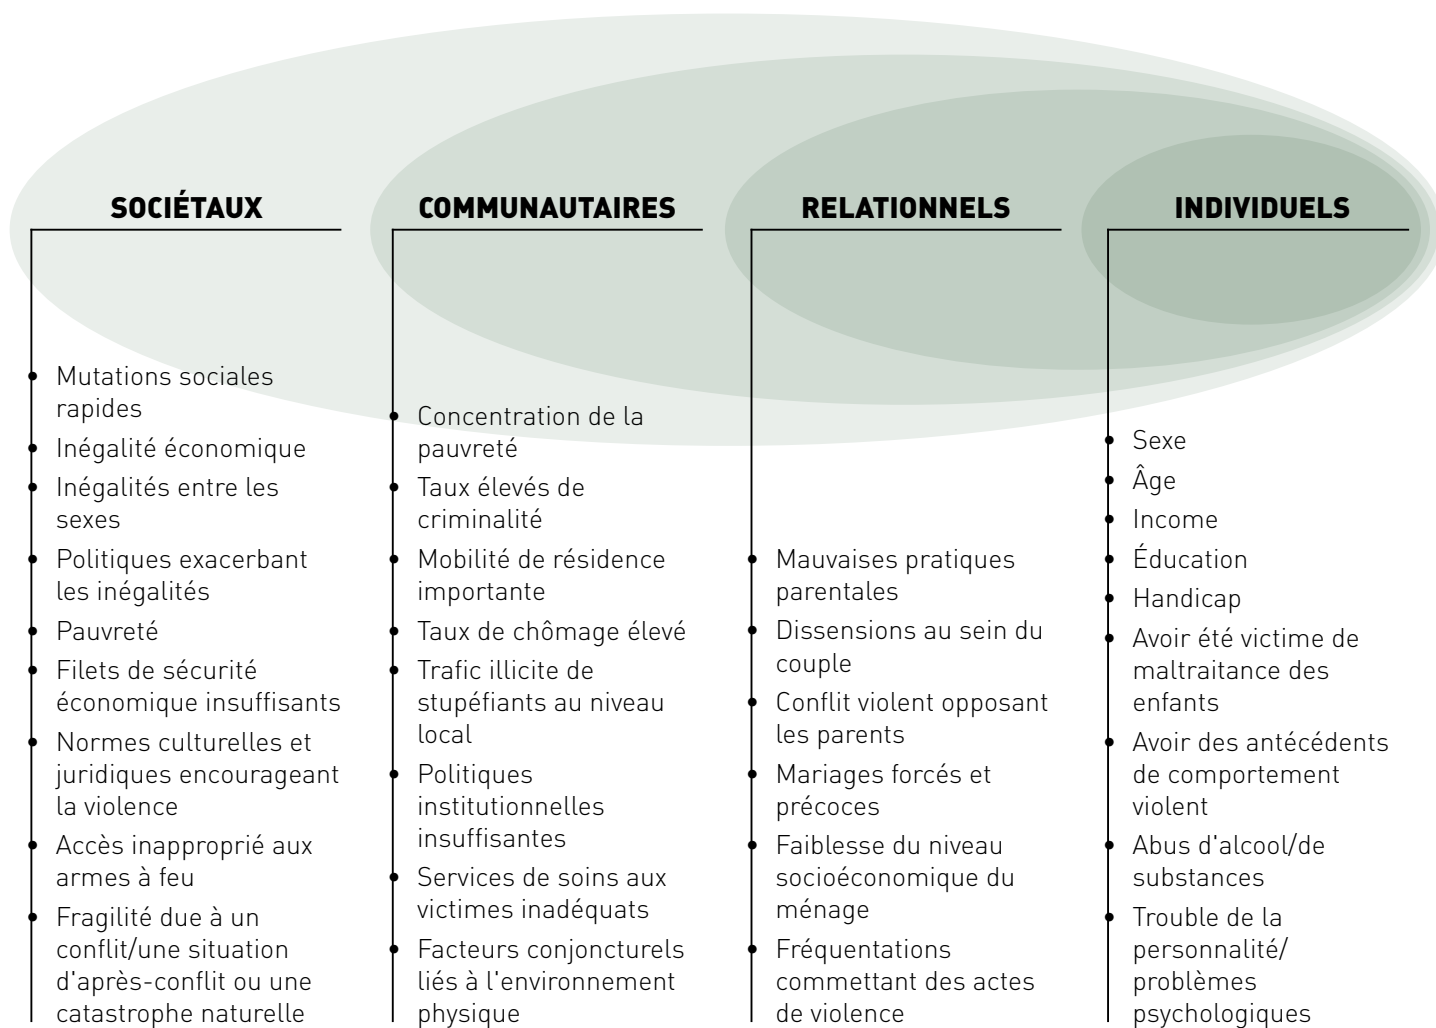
SOCIÉTAUX

- Mutations sociales rapides
- Inégalité économique
- Inégalités entre les sexes
- Politiques exacerbant les inégalités
- Pauvreté
- Filets de sécurité économique insuffisants
- Normes culturelles et juridiques encourageant la violence
- Accès inapproprié aux armes à feu
- Fragilité due à un conflit/une situation d'après-conflit ou une catastrophe naturelle

COMMUNAUTAIRES

- Concentration de la pauvreté
- Taux élevés de criminalité
- Mobilité de résidence importante
- Taux de chômage élevé
- Trafic illicite de stupéfiants au niveau local
- Politiques institutionnelles insuffisantes
- Services de soins aux victimes inadéquats
- Facteurs conjoncturels liés à l'environnement physique

RELATIONNELS

- Mauvaises pratiques parentales
- Dissensions au sein du couple
- Conflit violent opposant les parents
- Mariages forcés et précoces
- Faiblesse du niveau socioéconomique du ménage
- Fréquentations commettant des actes de violence

INDIVIDUELS

- Sexe
- Âge
- Income
- Éducation
- Handicap
- Avoir été victime de maltraitance des enfants
- Avoir des antécédents de comportement violent
- Abus d'alcool/de substances
- Trouble de la personnalité/ problèmes psychologiques